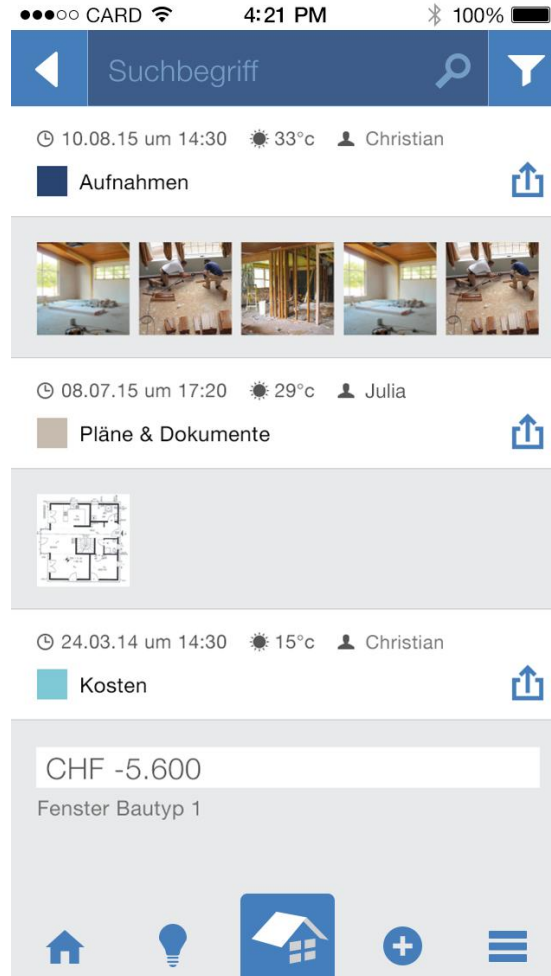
●●●○○ CARD 4:21 PM 100%

Suchbegriff

10.08.15 um 14:30 33°c Christian

Aufnahmen

08.07.15 um 17:20 29°c Julia

Pläne & Dokumente

24.03.14 um 14:30 15°c Christian

Kosten

CHF -5.600

Fenster Bautyp 1